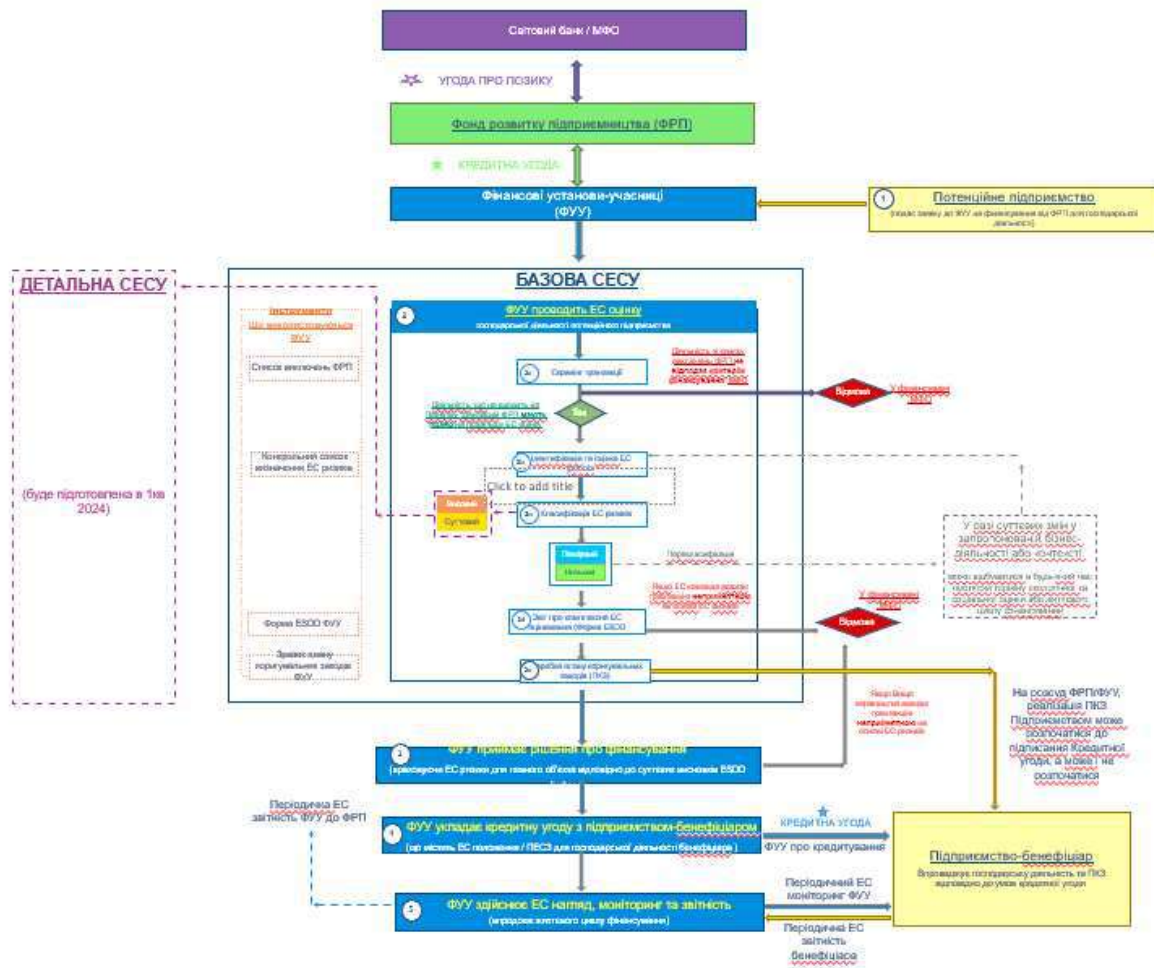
Світовий банк / МФО

УГОДА ПРО ПОЗИКУ

Фонд розвитку підприємництва (ФРП)

КРЕДИТНА УГОДА

Фінансові установи-учасниці (ФУУ)

1 Потенційне підприємство
(подає заявку до ФУУ на фінансування від ФРП для господарської діяльності)

ДЕТАЛЬНА СЕСУ

(буде підготовлена в 1кв 2024)

БАЗОВА СЕСУ

Інструменти
Що використовуються ФУУ

Список виключень ФРП

Контрольний список визначення ЕС ризиків

Форма ESDD ФУУ

Зразок плану коригувальних заходів ФУУ

2 ФУУ проводить ЕС оцінку
господарської діяльності потенційного підприємства

2a Скринінг транзакції

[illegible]

Відмова

У фінансуванні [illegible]

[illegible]

Так

2b Ідентифікація та оцінка ЕС ризиків

Click to add title

Значний

Суттєвий

2c Класифікація ЕС ризиків

Помірний

Низький

Перекласифікація

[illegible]

2d Звіт про комплексну ЕС перевірку (Форма ESDD)

У фінансуванні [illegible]

Відмова

2e Розробка плану коригувальних заходів (ПКЗ)

У разі суттєвих змін у запропонованій бізнес-діяльності або контексті

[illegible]

Якщо більш неприйнятні ризики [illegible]

На розсуд ФРП/ФУУ, реалізація ПКЗ Підприємством може розпочатися до підписання Кредитної угоди, а може і не розпочатися

3 ФУУ приймає рішення про фінансування
(враховуючи ЕС ризики для певного об'єкта відповідно до суттєвих висновків ESDD)

Періодична ЕС звітність ФУУ до ФРП

4 ФУУ укладає кредитну угоду з підприємством-бенефіціаром
(що містить ЕС положення / ПЕСЗ для господарської діяльності бенефіціара)

КРЕДИТНА УГОДА

ФУУ про кредитування

Підприємство-бенефіціар
Впроваджує господарську діяльність та ПКЗ відповідно до умов кредитної угоди

5 ФУУ здійснює ЕС нагляд, моніторинг та звітність
(впродовж життєвого циклу фінансування)

Періодичний ЕС моніторинг ФУУ

Періодична ЕС звітність бенефіціара